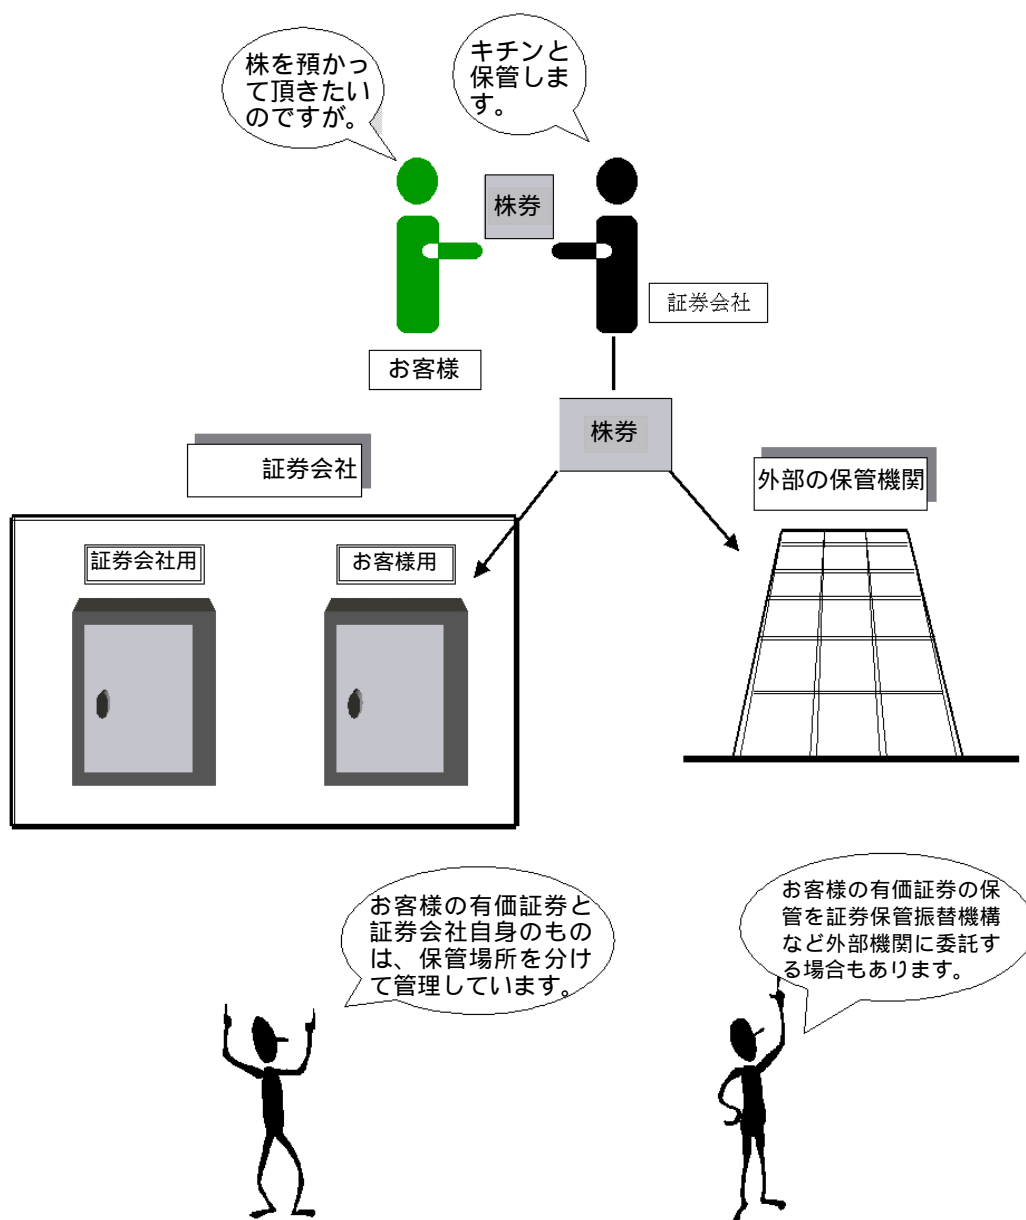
株を預かって頂きたいのですが。

キチンと保管します。

株券

証券会社

お客様

株券

証券会社

外部の保管機関

証券会社用

お客様用

お客様の有価証券と証券会社自身のものは、保管場所を分けて管理しています。

お客様の有価証券の保管を証券保管振替機構など外部機関に委託する場合もあります。